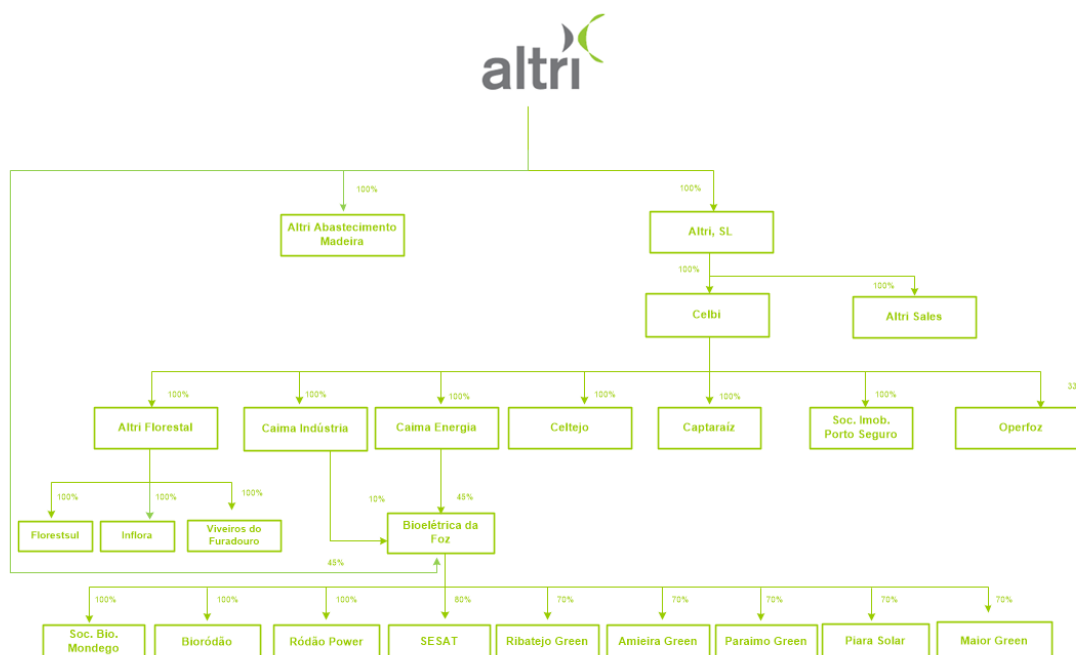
altri

100%

Altri Abastecimento Madeira

100%

Altri, SL

100%

Celbi

100%

Altri Sales

100%

Altri Florestal

100%

Caima Indústria

100%

Caima Energia

100%

Celtejo

100%

Captaraíz

100%

Soc. Imob. Porto Seguro

33

Operfoz

100%

Florestsul

100%

Inflora

100%

Viveiros do Furadouro

10%

45%

Bioelétrica da Foz

45%

100%

Soc. Bio. Mondego

100%

Biorodão

100%

Ródão Power

80%

SESAT

70%

Ribatejo Green

70%

Amieira Green

70%

Paraimo Green

70%

Piara Solar

70%

Maior Green